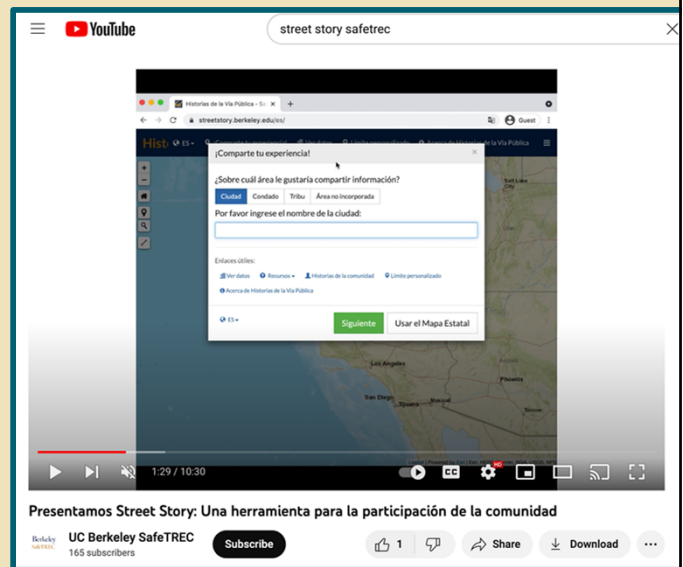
YouTube

street story safetrec

Historias de la Vía Pública - S

streetstory.berkeley.edu/es/

Guest

Hist ES

¡Comparte tu experiencia!

¿Sobre cuál área le gustaría compartir información?

Ciudad Condado Tribu Área no Incorporada

Por favor ingrese el nombre de la ciudad:

Enlaces útiles:

Ver datos Recursos Historias de la comunidad Límite personalizado

Acerca de Historias de la Vía Pública

ES

Siguiente Usar el Mapa Estatal

Salt Lake City

Los Angeles

San Diego

Phoenix

1:29 / 10:30

CC HD

Presentamos Street Story: Una herramienta para la participación de la comunidad

Berkeley SafeTREC

UC Berkeley SafeTREC

165 subscribers

Subscribe

1

Share

Download